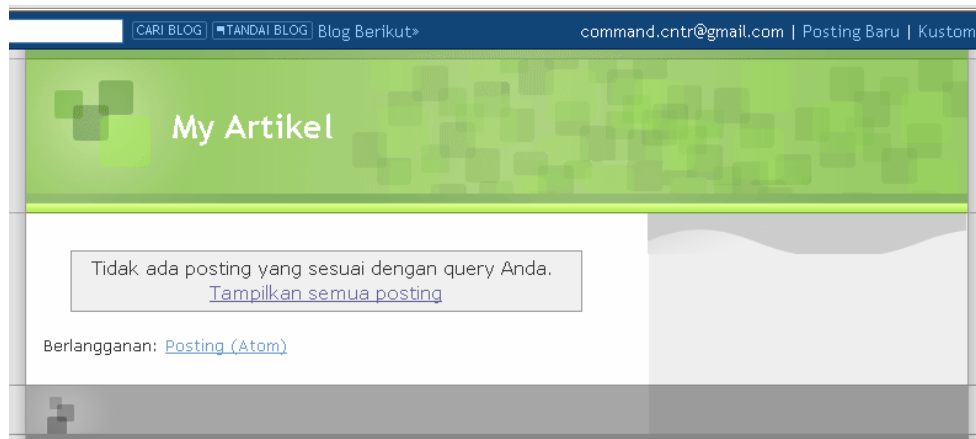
CARI BLOG | TANDAI BLOG | Blog Berikut»

command.cntr@gmail.com | Posting Baru | Kustom

My Artikel

Tidak ada posting yang sesuai dengan query Anda.
Tampilkan semua posting

Berlangganan: Posting (Atom)